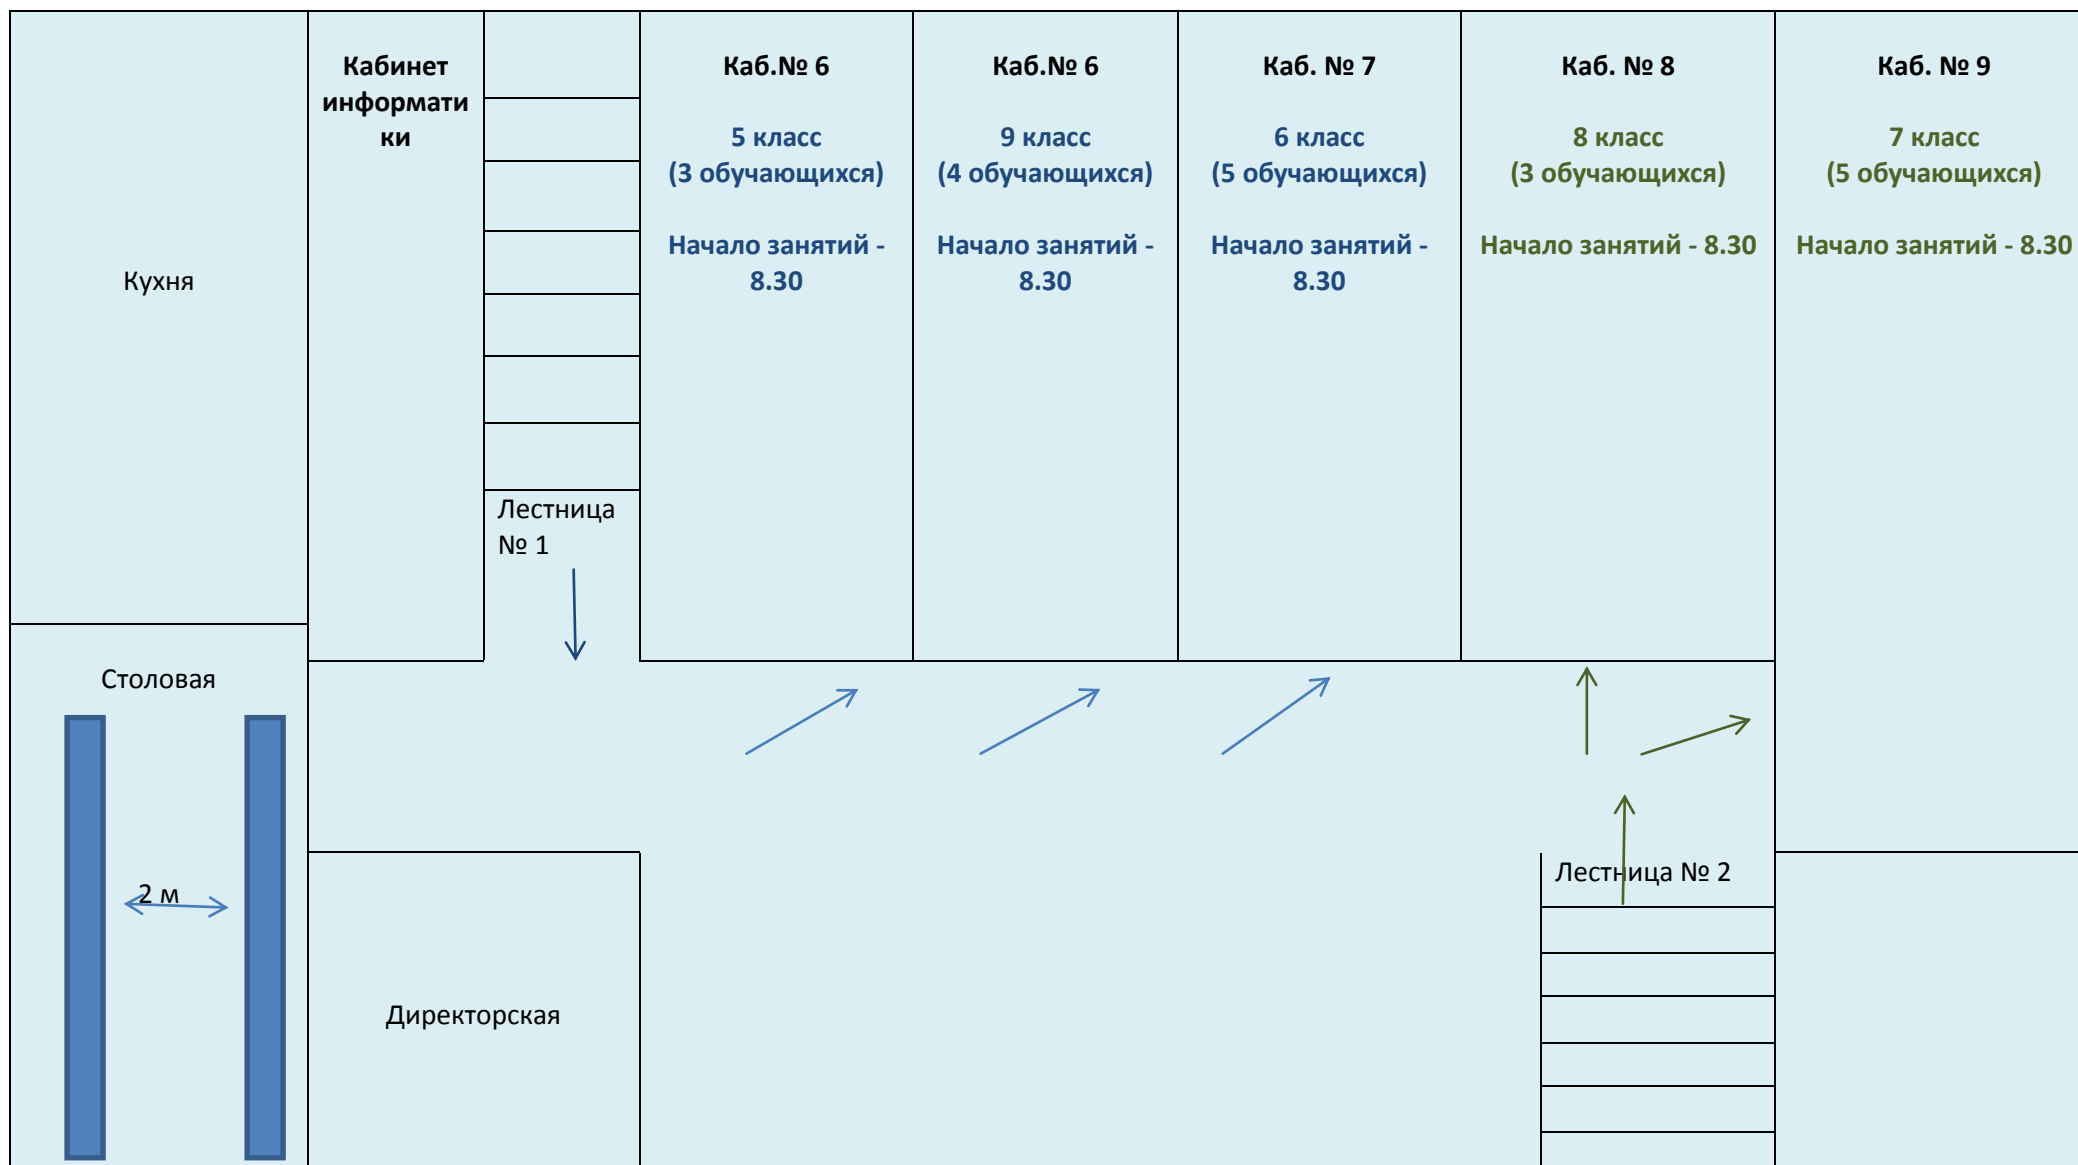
Кухня

Кабинет информатики

Лестница № 1

Каб.№ 6

5 класс
(3 обучающихся)

Начало занятий - 8.30

Каб.№ 6

9 класс
(4 обучающихся)

Начало занятий - 8.30

Каб. № 7

6 класс
(5 обучающихся)

Начало занятий - 8.30

Каб. № 8

8 класс
(3 обучающихся)

Начало занятий - 8.30

Каб. № 9

7 класс
(5 обучающихся)

Начало занятий - 8.30

Столовая

2 м

Директорская

Лестница № 2